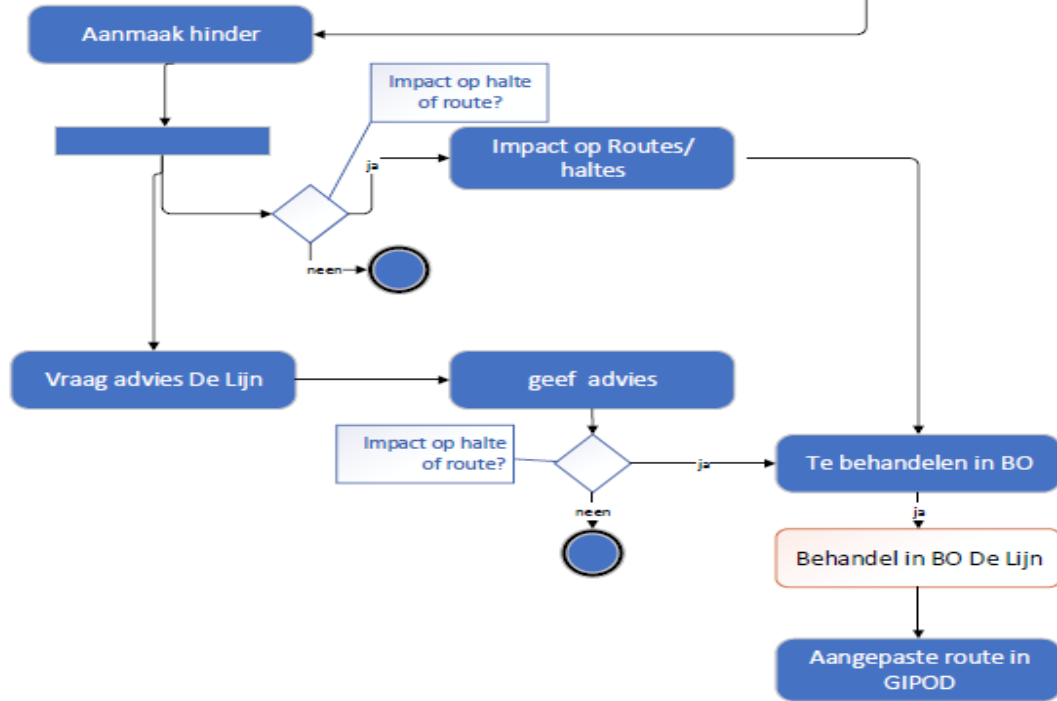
Aanmaak hinder

Impact op halte of route?

ja

Impact op Routes/ haltes

neen

Vraag advies De Lijn

geef advies

Impact op halte of route?

ja

Te behandelen in BO

neen

ja

Behandel in BO De Lijn

Aangepaste route in GIPOD